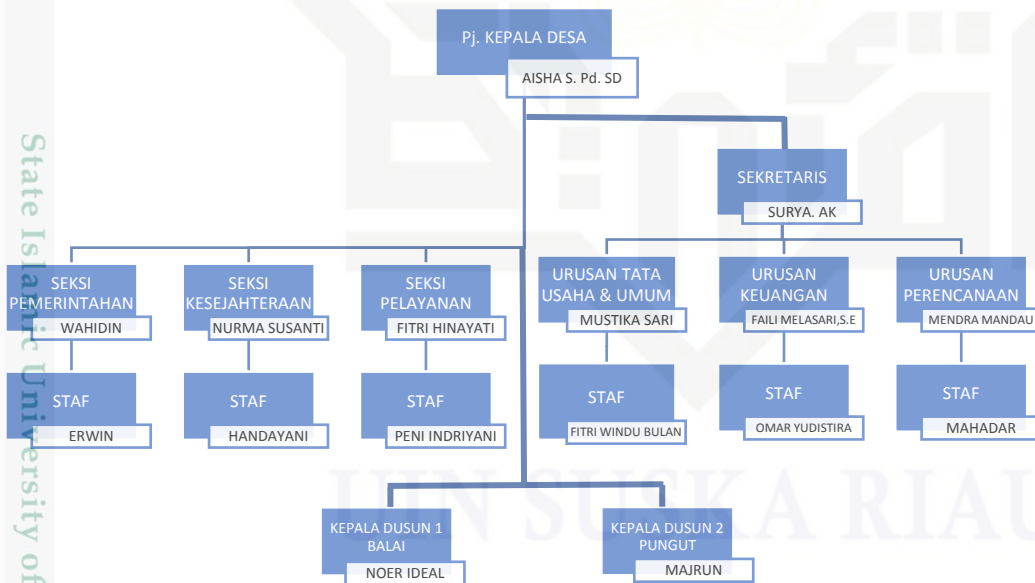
Pj. KEPALA DESA
AISHA S. Pd. SD

SEKRETARIS
SURYA. AK

SEKSI PEMERINTAHAN
WAHIDIN

SEKSI KESEJAHTERAAN
NURMA SUSANTI

SEKSI PELAYANAN
FITRI HINAYATI

URUSAN TATA USAHA & UMUM
MUSTIKA SARI

URUSAN KEUANGAN
FAILI MELASARI,S.E

URUSAN PERENCANAAN
MENDRA MANDAU

STAF
ERWIN

STAF
HANDAYANI

STAF
PENI INDRIYANI

STAF
FITRI WINDU BULAN

STAF
OMAR YUDISTIRA

STAF
MAHADAR

KEPALA DUSUN 1 BALAI
NOER IDEAL

KEPALA DUSUN 2 PUNGUT
MAJRUN

State Islamic University of

UIN SUSKA RIAU